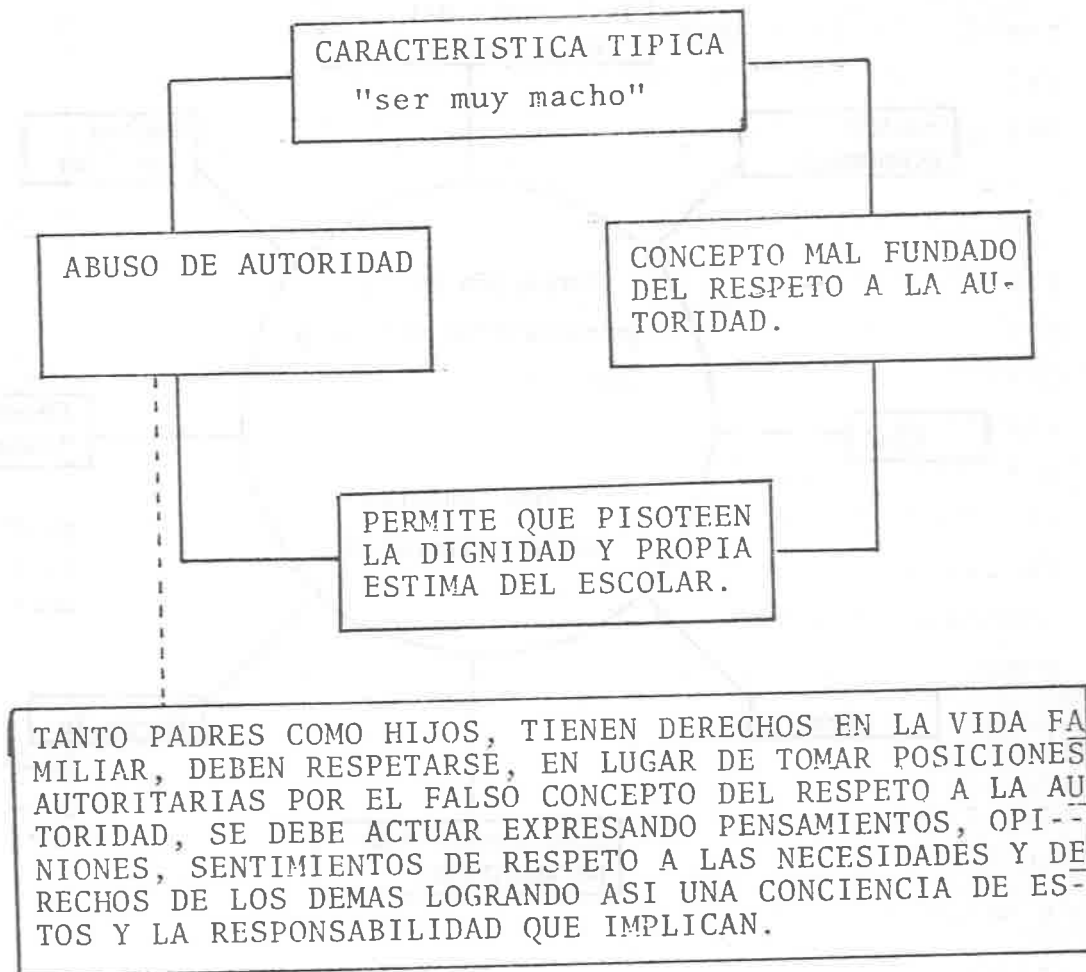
CARACTERISTICA TIPICA
"ser muy macho"

ABUSO DE AUTORIDAD

CONCEPTO MAL FUNDADO DEL RESPETO A LA AUTORIDAD.

PERMITE QUE PISOTEEN LA DIGNIDAD Y PROPIA ESTIMA DEL ESCOLAR.

TANTO PADRES COMO HIJOS, TIENEN DERECHOS EN LA VIDA FAMILIAR, DEBEN RESPETARSE, EN LUGAR DE TOMAR POSICIONES AUTORITARIAS POR EL FALSO CONCEPTO DEL RESPETO A LA AUTORIDAD, SE DEBE ACTUAR EXPRESANDO PENSAMIENTOS, OPINIONES, SENTIMIENTOS DE RESPETO A LAS NECESIDADES Y DERECHOS DE LOS DEMAS LOGRANDO ASI UNA CONCIENCIA DE ESTOS Y LA RESPONSABILIDAD QUE IMPLICAN.